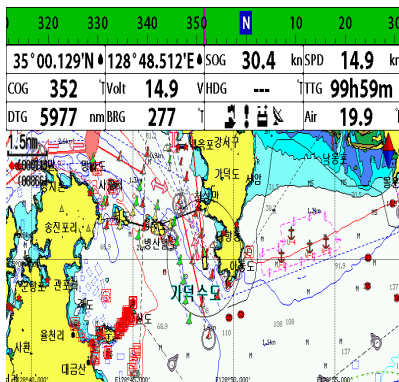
0 320 330 340 350 N 10 20 30

35°00.129'N 128°48.512'E SOG 30.4 kn SPD 14.9 kn

COG 352 °T Volt 14.9 V HDG --- °T TTG 99h59m

DTG 5977 nm BRG 277 °T Air 19.9 °C

1.5nm

강서구

가덕도

송정포리

용원

녹산

가덕수도

웅천리

시관

대금산

대항

M

1.1km